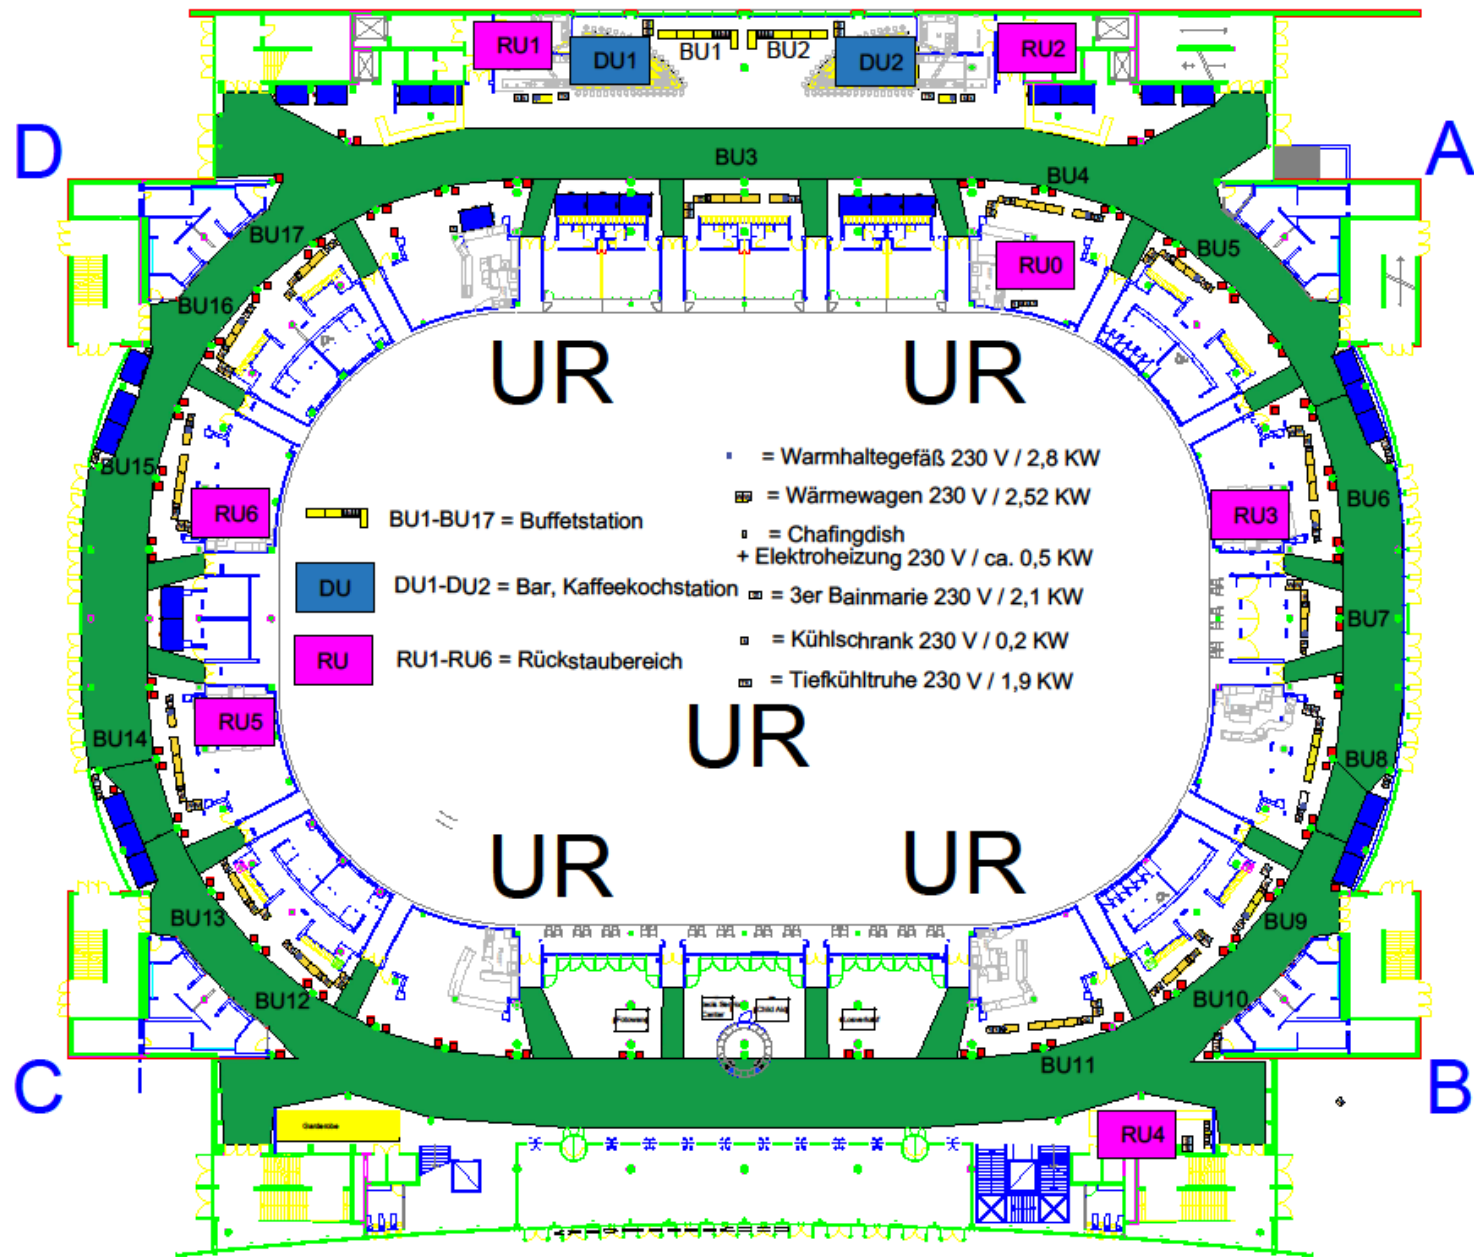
RU1
DU1
BU1
BU2
DU2
RU2

D
A

BU3
BU4
BU17
RU0
BU5
BU16

UR
UR

= Warmhaltegefäß 230 V / 2,8 KW
= Wärmewagen 230 V / 2,52 KW
= Chafingdish
+ Elektroheizung 230 V / ca. 0,5 KW
= 3er Bainmarie 230 V / 2,1 KW
= Kühlschrank 230 V / 0,2 KW
= Tiefkühltruhe 230 V / 1,9 KW

BU15
RU6
BU1-BU17 = Buffetstation
RU3
BU6
DU
DU1-DU2 = Bar, Kaffeekochstation
RU
RU1-RU6 = Rückstaubereich
BU7
RU5
BU14

UR

BU8

UR
UR

BU13
BU9
BU12
BU10
BU11

C
B

Garderobe
RU4